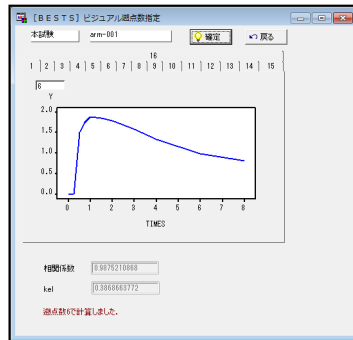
[BESTS] ビジュアル選点数指定

本試験 arm-001 確定 戻る

16
1 | 2 | 3 | 4 | 5 | 6 | 7 | 8 | 9 | 10 | 11 | 12 | 13 | 14 | 15

6

Y

2.0
1.5
1.0
0.5
0.0

0 1 2 3 4 5 6 7 8

TIMES

相関係数 0.9875210888

kel 0.3868663772

選点数6で計算しました。